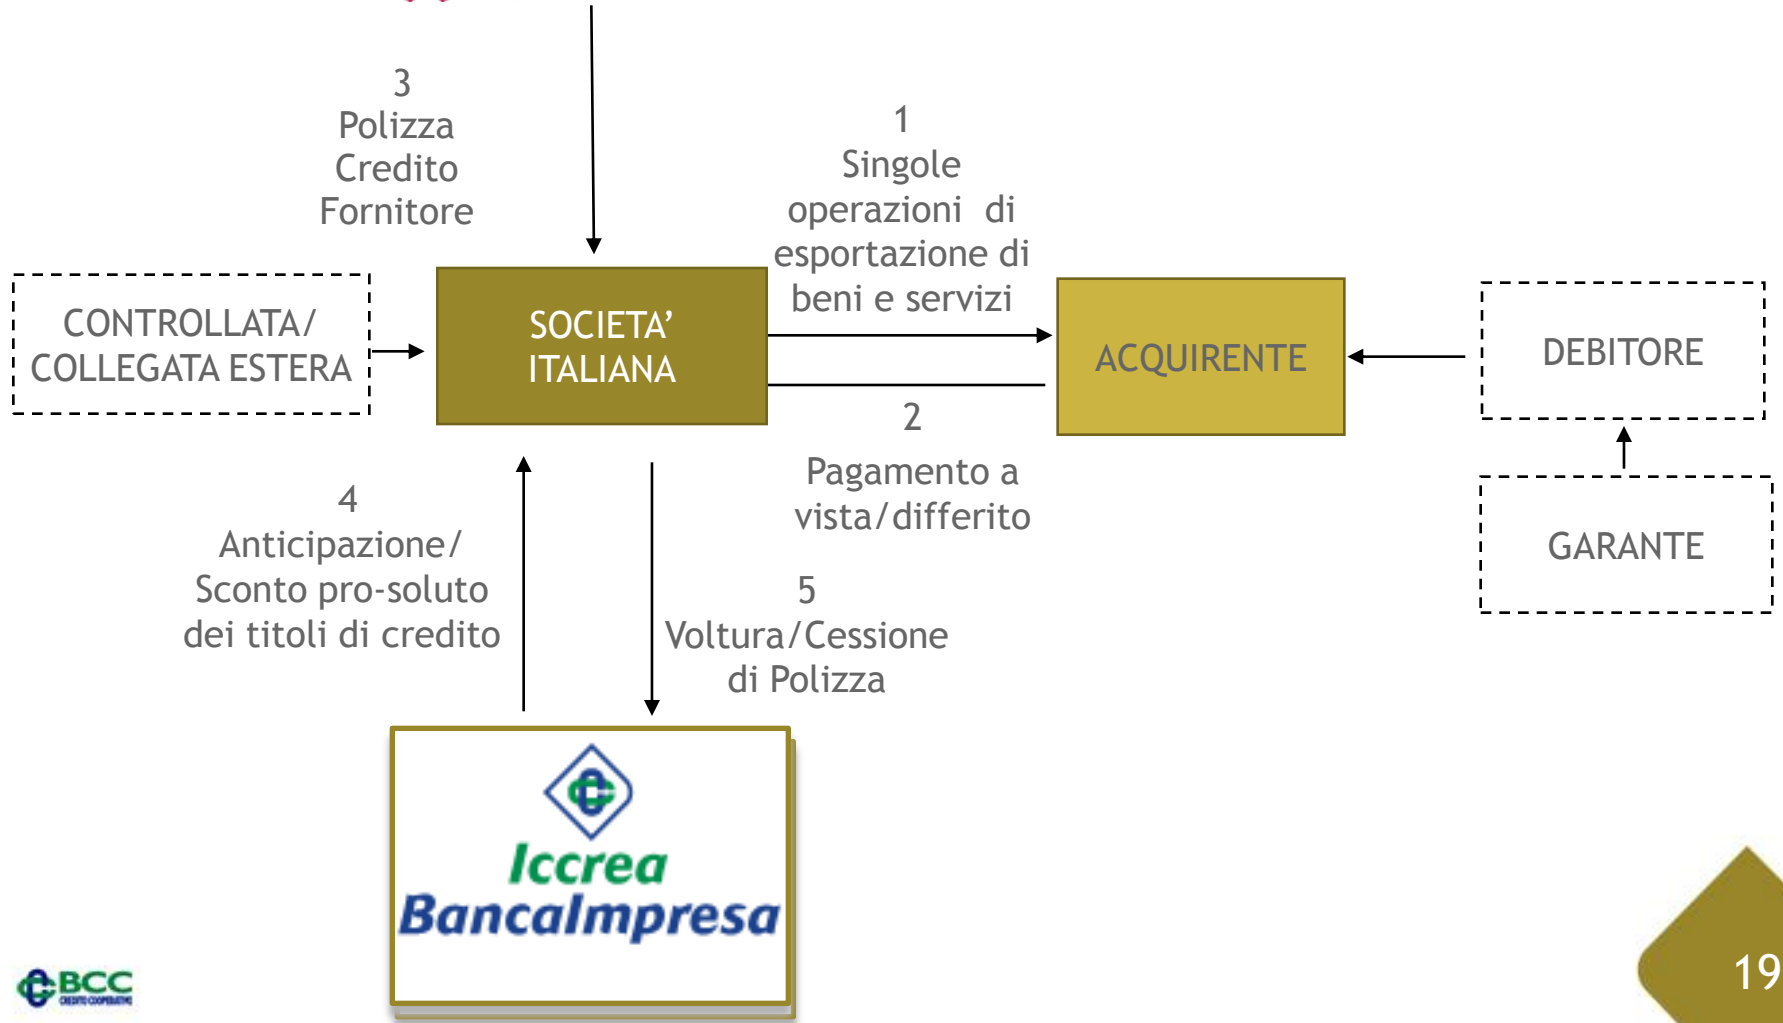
3
Polizza
Credito
Fornitore

1
Singole
operazioni di
esportazione di
beni e servizi

CONTROLLATA/
COLLEGATA ESTERA

SOCIETA'
ITALIANA

ACQUIRENTE

DEBITORE

2
Pagamento a
vista/differito

GARANTE

4
Anticipazione/
Sconto pro-soluto
dei titoli di credito

5
Voltura/Cessione
di Polizza

Iccrea
BancaImpresa

BCC
CREDITO COOPERATIVO

19